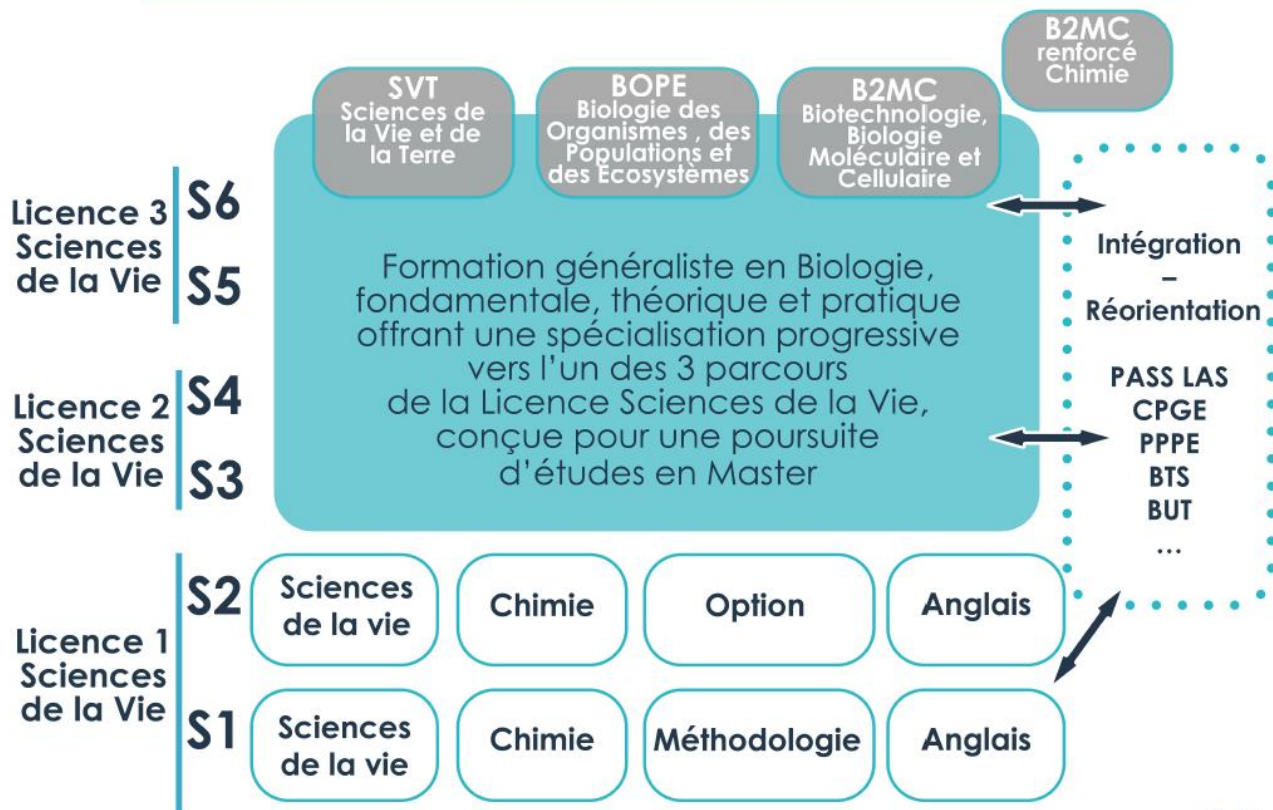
B2MC renforcé Chimie

SVT
Sciences de la Vie et de la Terre

BOPE
Biologie des Organismes , des Populations et des Écosystèmes

B2MC
Biotechnologie, Biologie Moléculaire et Cellulaire

Licence 3 Sciences de la Vie
S6
S5

Formation généraliste en Biologie, fondamentale, théorique et pratique offrant une spécialisation progressive vers l'un des 3 parcours de la Licence Sciences de la Vie, conçue pour une poursuite d'études en Master

Licence 2 Sciences de la Vie
S4
S3

Intégration
–
Réorientation

PASS LAS
CPGE
PPPE
BTS
BUT
...

Licence 1 Sciences de la Vie
S2
S1

| Sciences de la vie | Chimie | Option | Anglais |
|---|---|---|---|
| Sciences de la vie | Chimie | Méthodologie | Anglais |